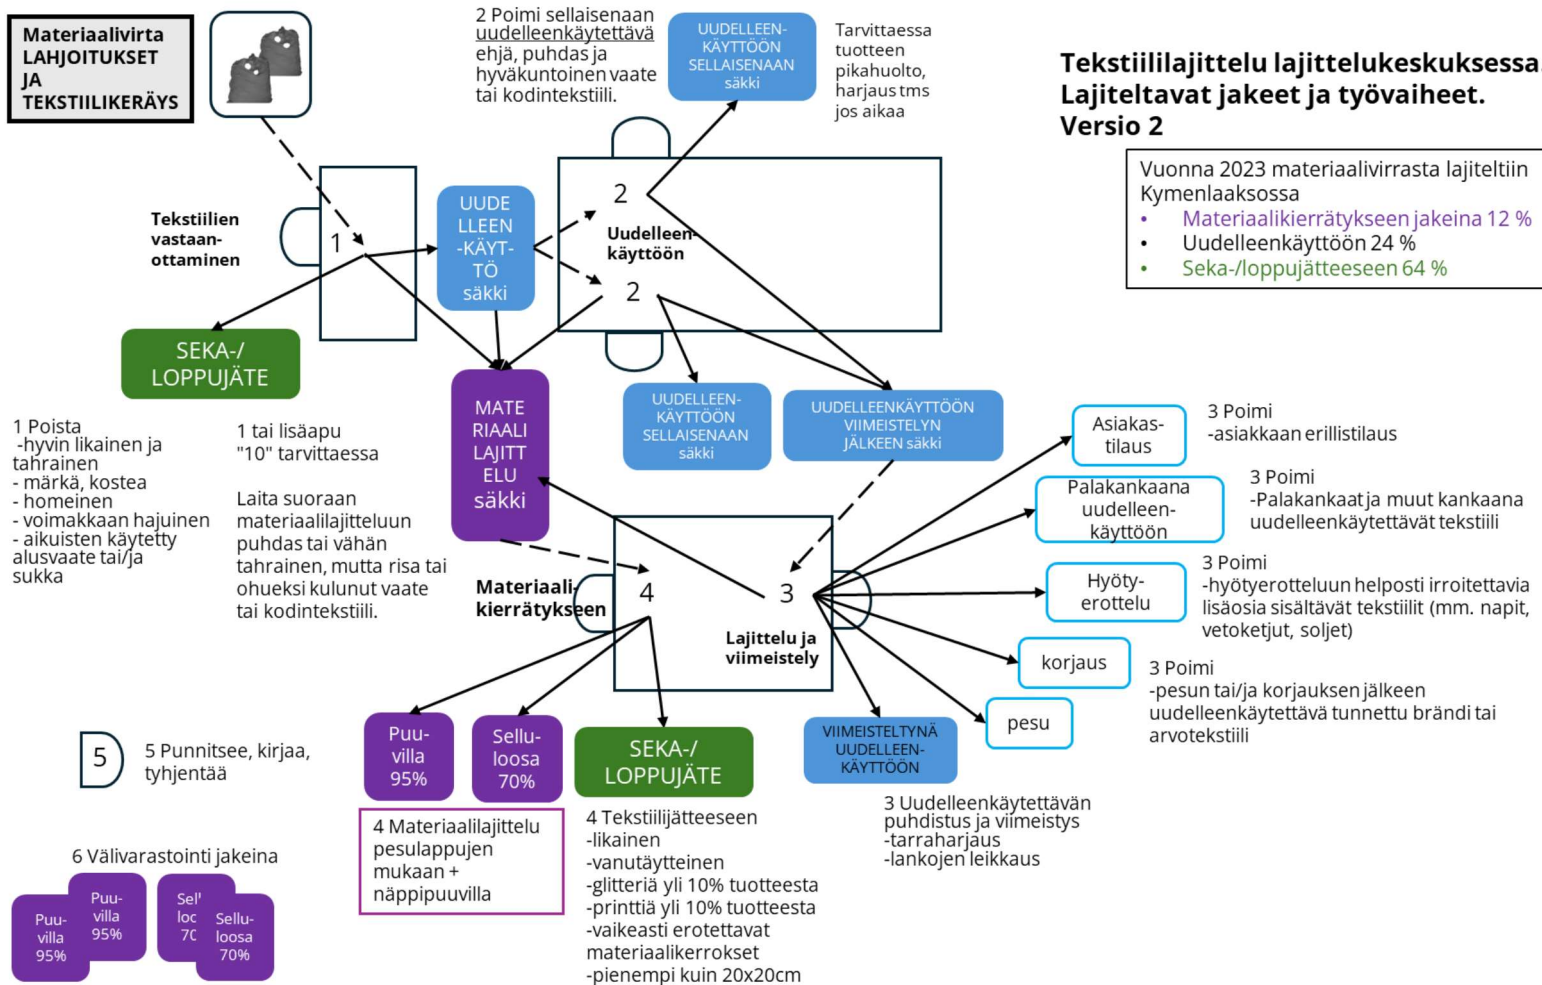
Materiaalivirta LAHJOITUKSET JA TEKSTIILIKERÄYS

2 Poimi sellaisenaan uudelleenkäytettävä ehjä, puhdas ja hyväkuntoinen vaate tai kodintekstiili.

UUDELLEEN-KÄYTTÖÖN SELLAISENAAN säkki

Tarvittaessa tuotteen pikahuolto, harjaus tms jos aikaa

Tekstiililajittelu lajittelukeskuksessa. Lajiteltavat jakeet ja työvaiheet. Versio 2

Vuonna 2023 materiaalivirrasta lajiteltiin Kymenlaaksossa
• Materiaalikierrätykseen jakeina 12 %
• Uudelleenkäyttöön 24 %
• Seka-/loppujätteeseen 64 %

Tekstiilien vastaan-ottaminen

1

UUDE LLEEN -KÄYT-TÖ säkki

2

Uudelleen-käyttöön

2

SEKA-/ LOPPUJÄTE

MATE RIAALI LAJITT ELU säkki

UUDELLEEN-KÄYTTÖÖN SELLAISENAAN säkki

UUDELLEENKÄYTTÖÖN VIIMEISTELYN JÄLKEEN säkki

Asiakas-tilaus

3 Poimi -asiakkaan erillistilaus

Palakankaana uudelleen-käyttöön

3 Poimi -Palakankaat ja muut kankaana uudelleenkäytettävät tekstiili

1 Poista
-hyvin likainen ja tahrainen
- märkä, kostea
- homeinen
- voimakkaan hajuinen
- aikuisten käytetty alusvaate tai/ja sukka

1 tai lisäapu "10" tarvittaessa

Laita suoraan materiaalilajitteluun puhdas tai vähän tahrainen, mutta risa tai ohueksi kulunut vaate tai kodintekstiili.

Materiaali-kierrätykseen

4

3

Lajittelu ja viimeistely

Hyöty-erottelu

3 Poimi -hyötyerotteluun helposti irroitettavia lisäosia sisältävät tekstiilit (mm. napit, vetoketjut, soljet)

korjaus

3 Poimi -pesun tai/ja korjauksen jälkeen uudelleenkäytettävä tunnettu brändi tai arvotekstiili

pesu

5

5 Punnitsee, kirjaa, tyhjentää

Puu-villa 95%

Sellu-loosa 70%

SEKA-/ LOPPUJÄTE

VIIMEISTELTYNÄ UUDELLEEN-KÄYTTÖÖN

4 Materiaalilajittelu pesulappujen mukaan + näppipuuvilla

4 Tekstiilijätteeseen
-likainen
-vanutäytteinen
-glitteriä yli 10% tuotteesta
-printtiä yli 10% tuotteesta
-vaikeasti erotettavat materiaalikerrokset
-pienempi kuin 20x20cm

3 Uudelleenkäytettävän puhdistus ja viimeistys
-tarraharjaus
-lankojen leikkaus

6 Välivarastointi jakeina

Puu-villa 95%

Puu-villa 95%

Sel' loc 7C

Sellu-loosa 70%